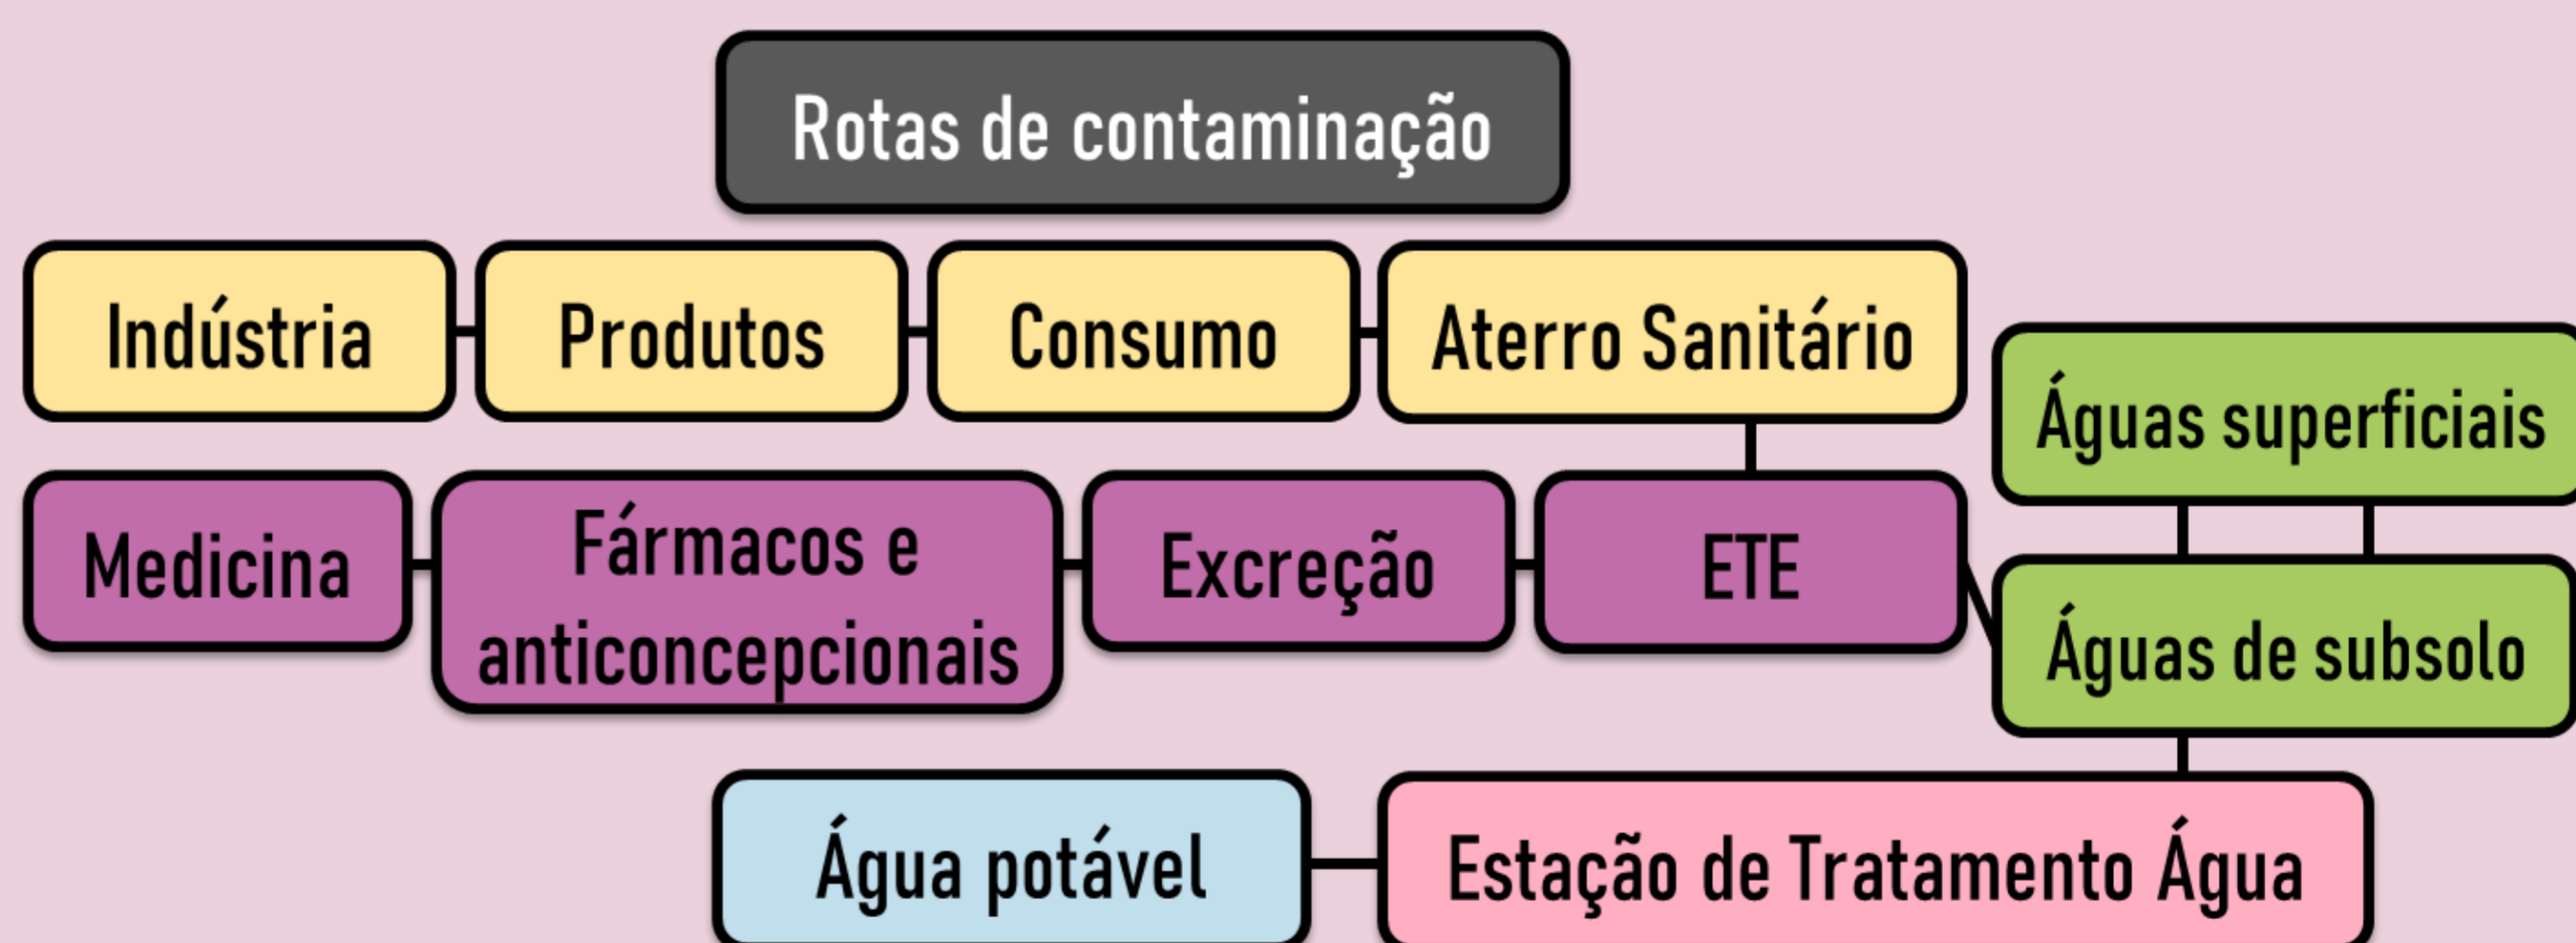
Rotas de contaminação

Indústria

Produtos

Consumo

Aterro Sanitário

Águas superficiais

Medicina

Fármacos e anticoncepcionais

Excreção

ETE

Águas de subsolo

Água potável

Estação de Tratamento Água